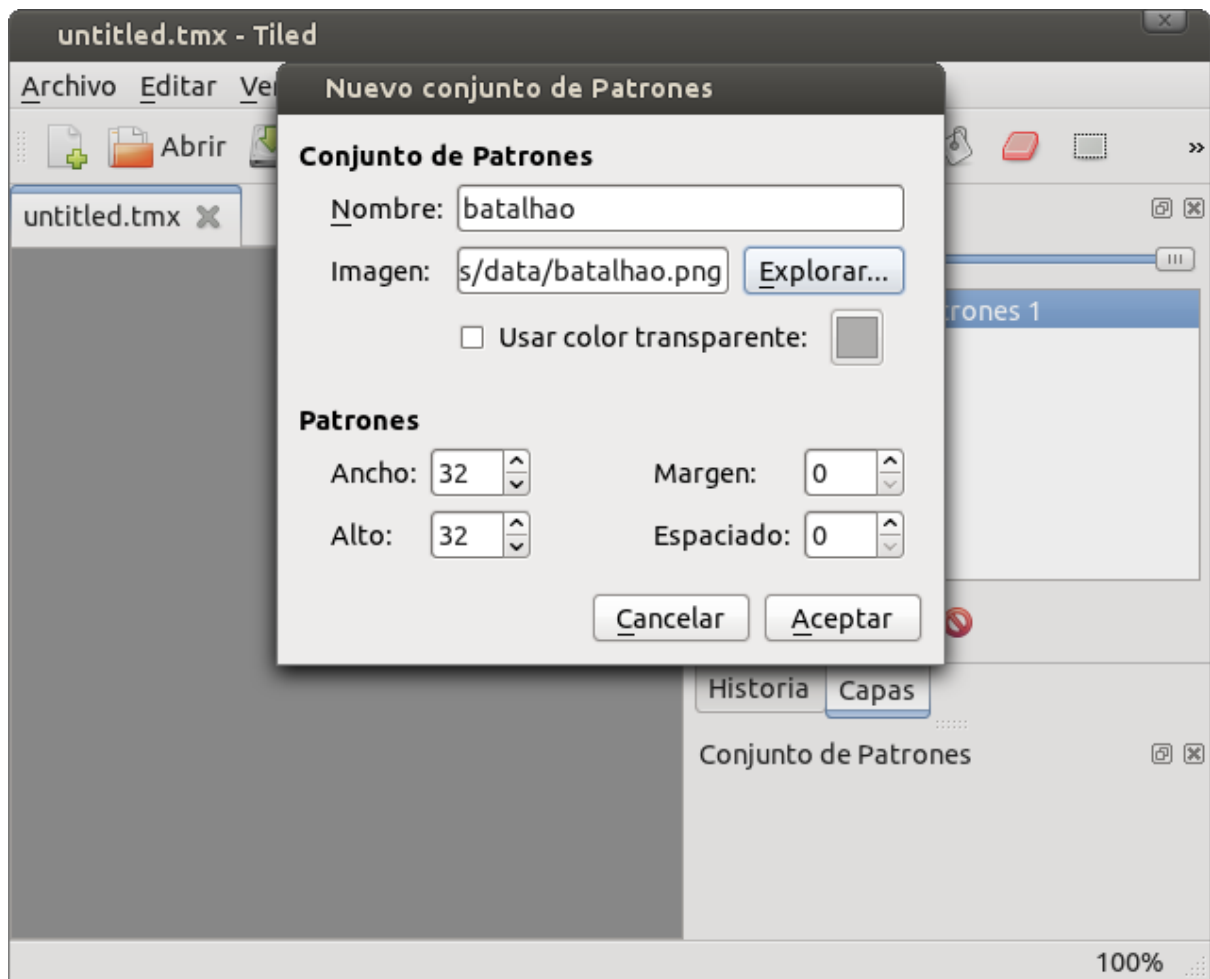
untitled.tmx - Tiled

Archivo Editar Ve

Abrir

untitled.tmx

Nuevo conjunto de Patrones

Conjunto de Patrones

Nombre: batalhao

Imagen: s/data/batalhao.png Explorar...

Usar color transparente:

Patrones

Ancho: 32

Alto: 32

Margen: 0

Espaciado: 0

Cancelar Aceptar

trones 1

Historia Capas

Conjunto de Patrones

100%